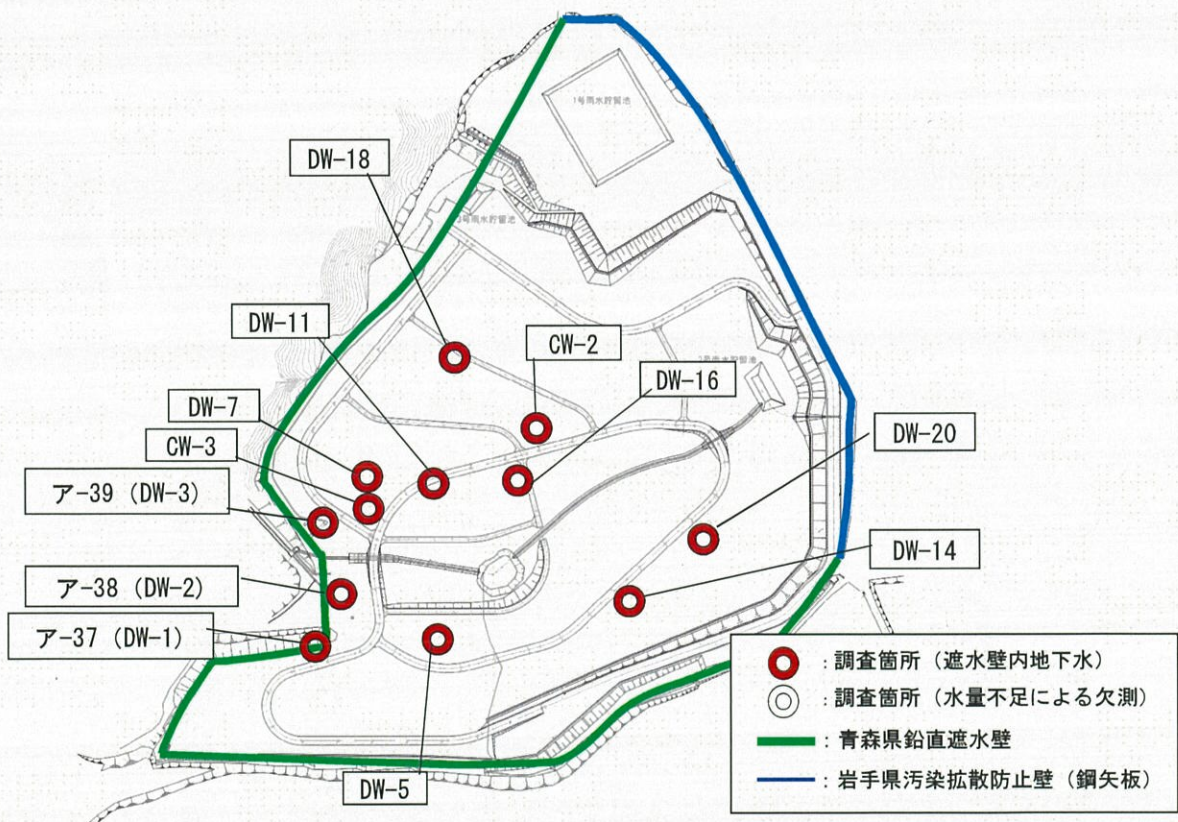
1号雨水貯留池

DW-18

DW-11

CW-2

DW-16

DW-7

CW-3

DW-20

ア-39（DW-3）

DW-14

ア-38（DW-2）

ア-37（DW-1）

DW-5

：調査箇所（遮水壁内地下水）
：調査箇所（水量不足による欠測）
：青森県鉛直遮水壁
：岩手県汚染拡散防止壁（鋼矢板）